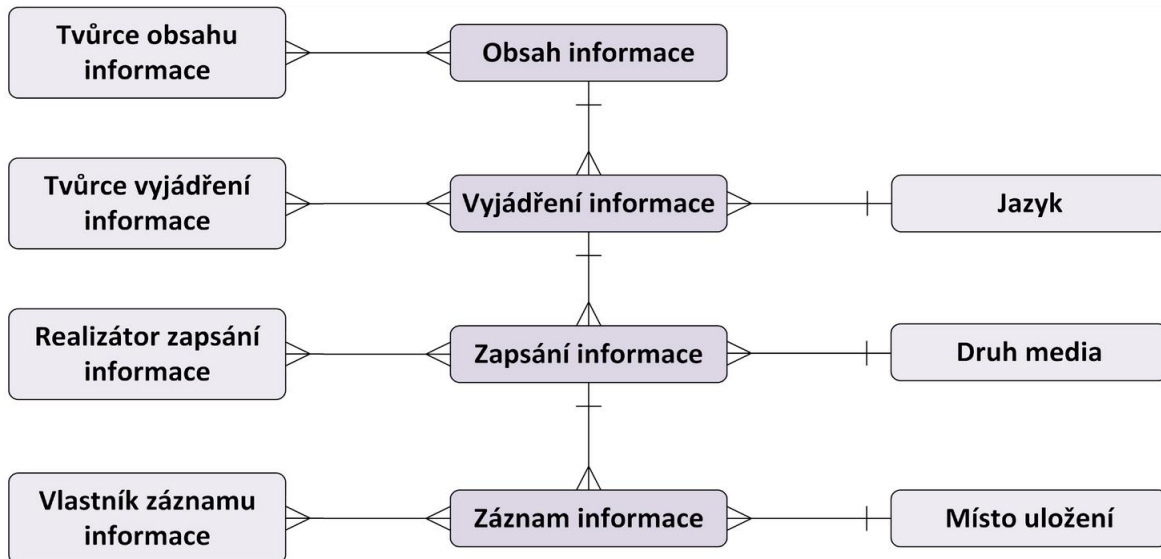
Tvůrce obsahu informace

Obsah informace

Tvůrce vyjádření informace

Vyjádření informace

Jazyk

Realizátor zapsání informace

Zapsání informace

Druh media

Vlastník záznamu informace

Záznam informace

Místo uložení